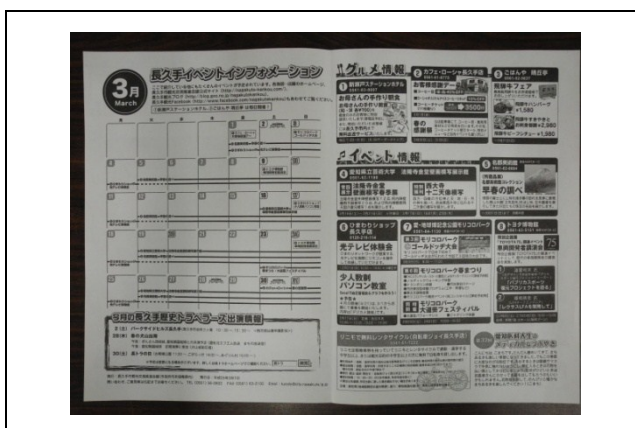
3月 March

長久手イベントインフォメーション

グルメ情報

イベント情報

1 2 3

4 5 6

光テレビ体験会

少人数制 パソコン教室

早春の調べ

モリコロパーク ゴールド大会

モリコロパーク 春まつり

3月の長久手歴史トラベラーズ出演情報

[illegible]